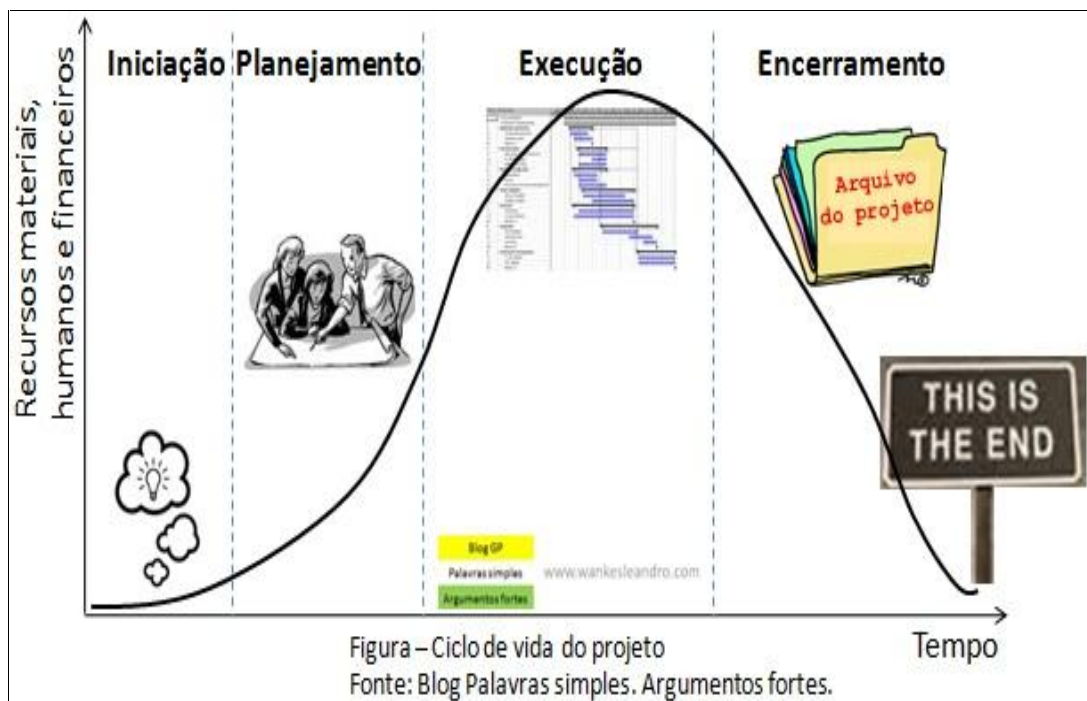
Recursos materiais, humanos e financeiros

Iniciação Planejamento Execução Encerramento

Arquivo do projeto

THIS IS THE END

Blog GP
Palavras simples
Argumentos fortes

www.wankesleandro.com

Tempo

Figura – Ciclo de vida do projeto
Fonte: Blog Palavras simples. Argumentos fortes.